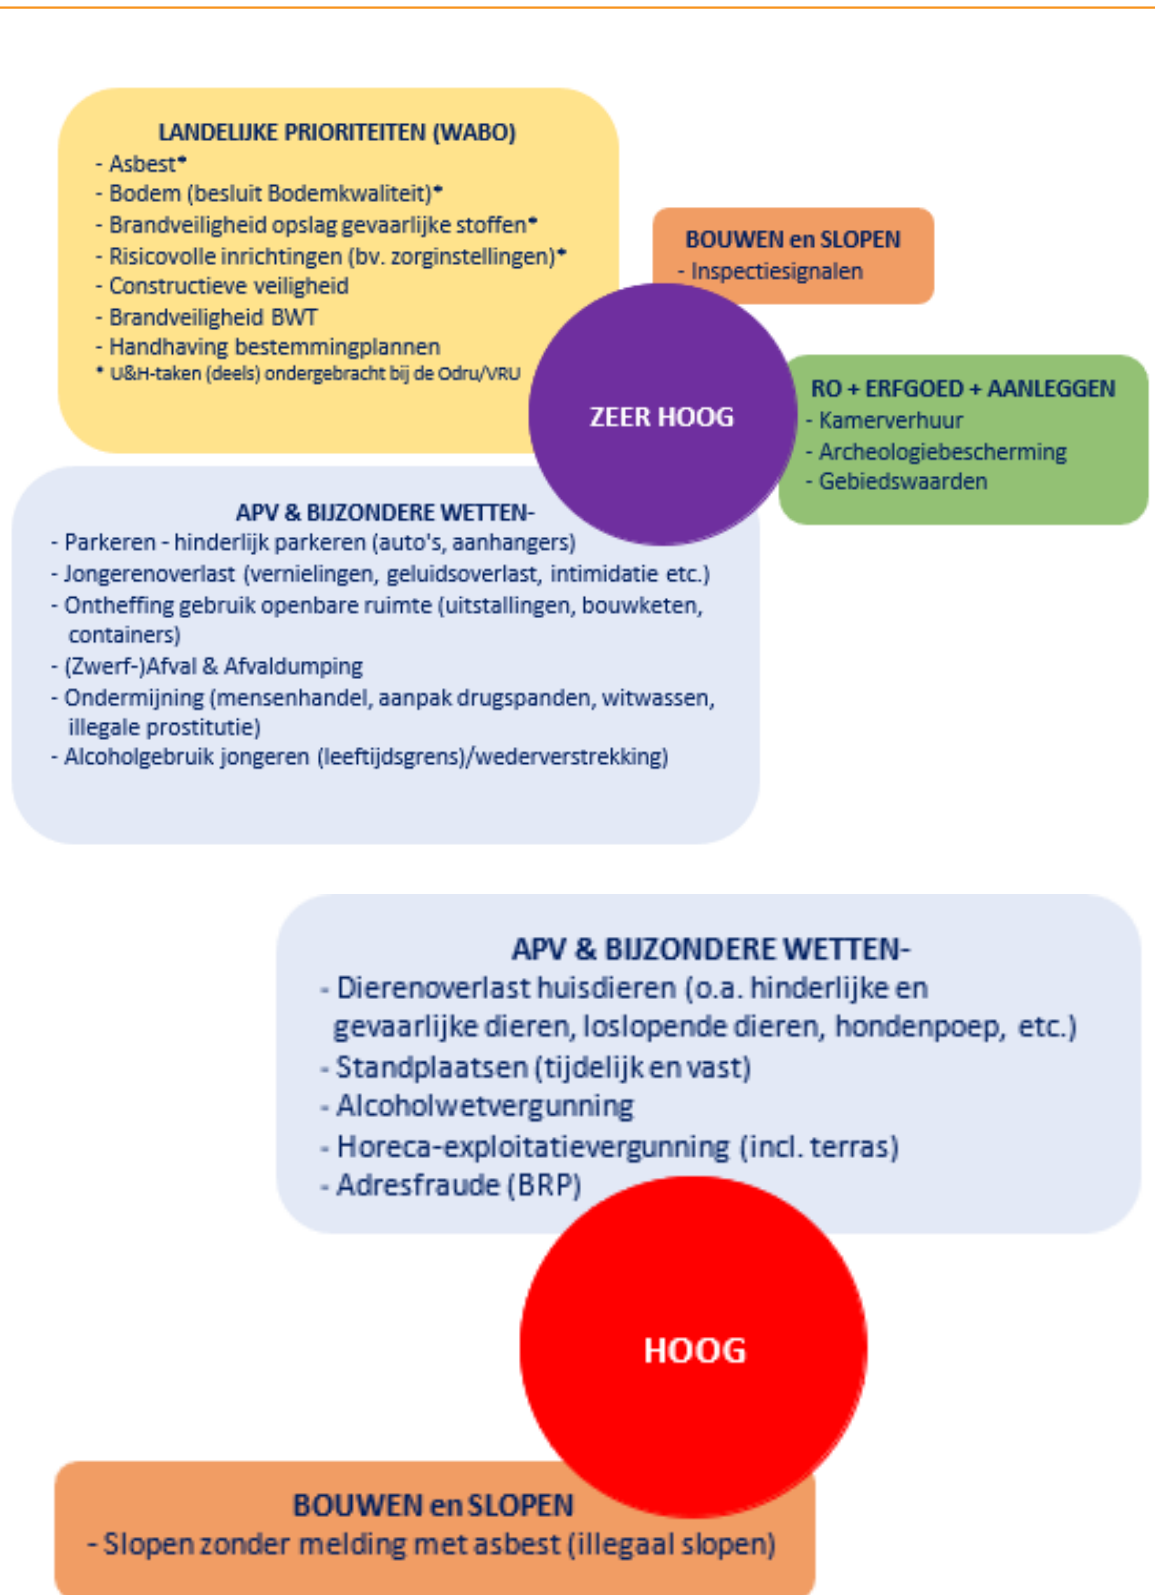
LANDELIJKE PRIORITEITEN (WABO)
- Asbest*
- Bodem (besluit Bodemkwaliteit)*
- Brandveiligheid opslag gevaarlijke stoffen*
- Risicovolle inrichtingen (bv. zorginstellingen)*
- Constructieve veiligheid
- Brandveiligheid BWT
- Handhaving bestemmingplannen
* U&H-taken (deels) ondergebracht bij de Odru/VRU

BOUWEN en SLOPEN
- Inspectiesignalen

ZEER HOOG

RO + ERFGOED + AANLEGGEN
- Kamerverhuur
- Archeologiebescherming
- Gebiedswaarden

APV & BIJZONDERE WETTEN-
- Parkeren - hinderlijk parkeren (auto's, aanhangers)
- Jongerenoverlast (vernielingen, geluidsoverlast, intimidatie etc.)
- Ontheffing gebruik openbare ruimte (uitstallingen, bouwketen, containers)
- (Zwerf-)Afval & Afvaldumping
- Ondermijning (mensenhandel, aanpak drugspanden, witwassen, illegale prostitutie)
- Alcoholgebruik jongeren (leeftijdsgrens)/wederverstrekking)

APV & BIJZONDERE WETTEN-
- Dierenoverlast huisdieren (o.a. hinderlijke en gevaarlijke dieren, loslopende dieren, hondenpoep, etc.)
- Standplaatsen (tijdelijk en vast)
- Alcoholwetvergunning
- Horeca-exploitatievergunning (incl. terras)
- Adresfraude (BRP)

HOOG

BOUWEN en SLOPEN
- Slopen zonder melding met asbest (illegaal slopen)